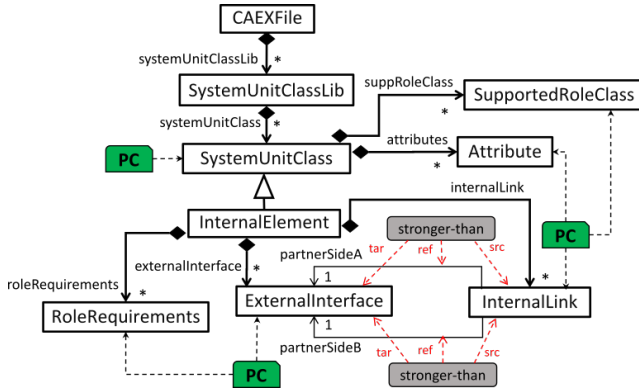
CAEXFile

systemUnitClassLib *

SystemUnitClassLib

suppRoleClass *

SupportedRoleClass

systemUnitClass *

PC

SystemUnitClass

attributes *

Attribute

internalLink

InternalElement

stronger-than

tar ref src

PC

partnerSideA 1

roleRequirements *

externalInterface *

*

ExternalInterface

InternalLink

RoleRequirements

1

partnerSideB

tar ref src

PC

stronger-than